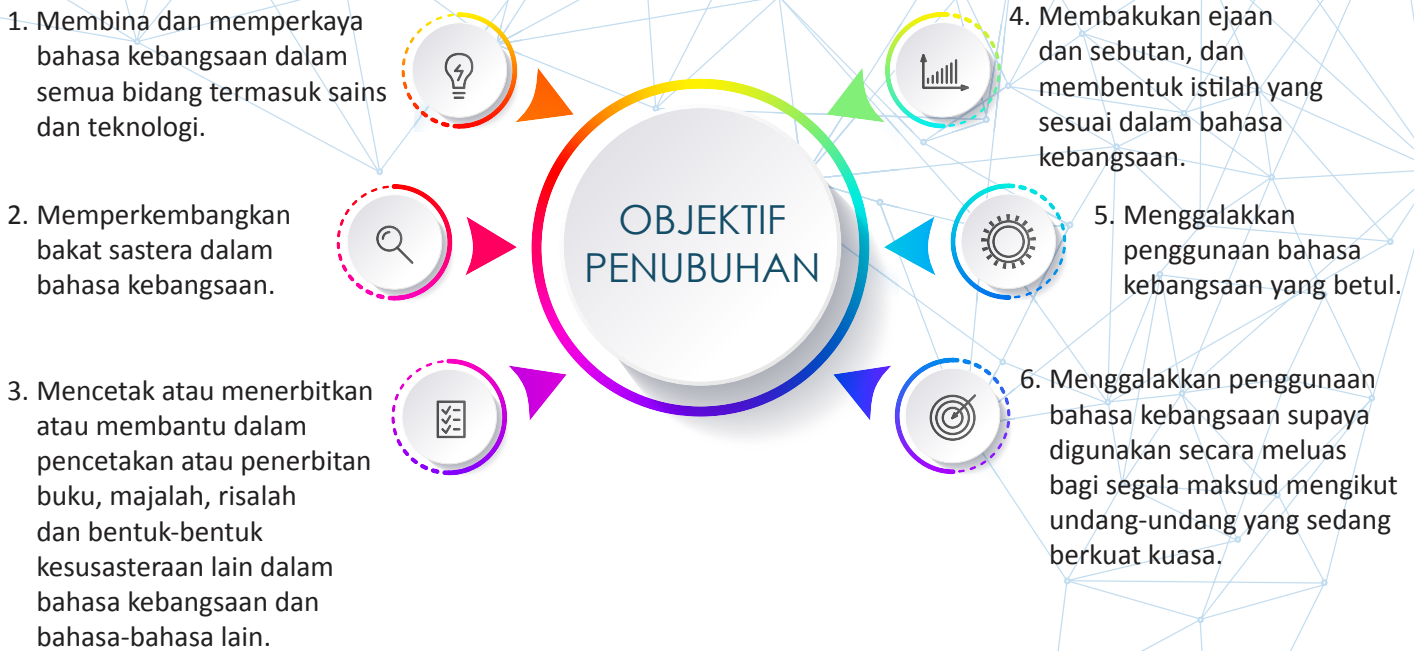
1. Membina dan memperkaya bahasa kebangsaan dalam semua bidang termasuk sains dan teknologi.

2. Memperkembangkan bakat sastera dalam bahasa kebangsaan.

3. Mencetak atau menerbitkan atau membantu dalam pencetakan atau penerbitan buku, majalah, risalah dan bentuk-bentuk kesusasteraan lain dalam bahasa kebangsaan dan bahasa-bahasa lain.

OBJEKTIF PENUBUHAN

4. Membakukan ejaan dan sebutan, dan membentuk istilah yang sesuai dalam bahasa kebangsaan.

5. Menggalakkan penggunaan bahasa kebangsaan yang betul.

6. Menggalakkan penggunaan bahasa kebangsaan supaya digunakan secara meluas bagi segala maksud mengikut undang-undang yang sedang berkuat kuasa.